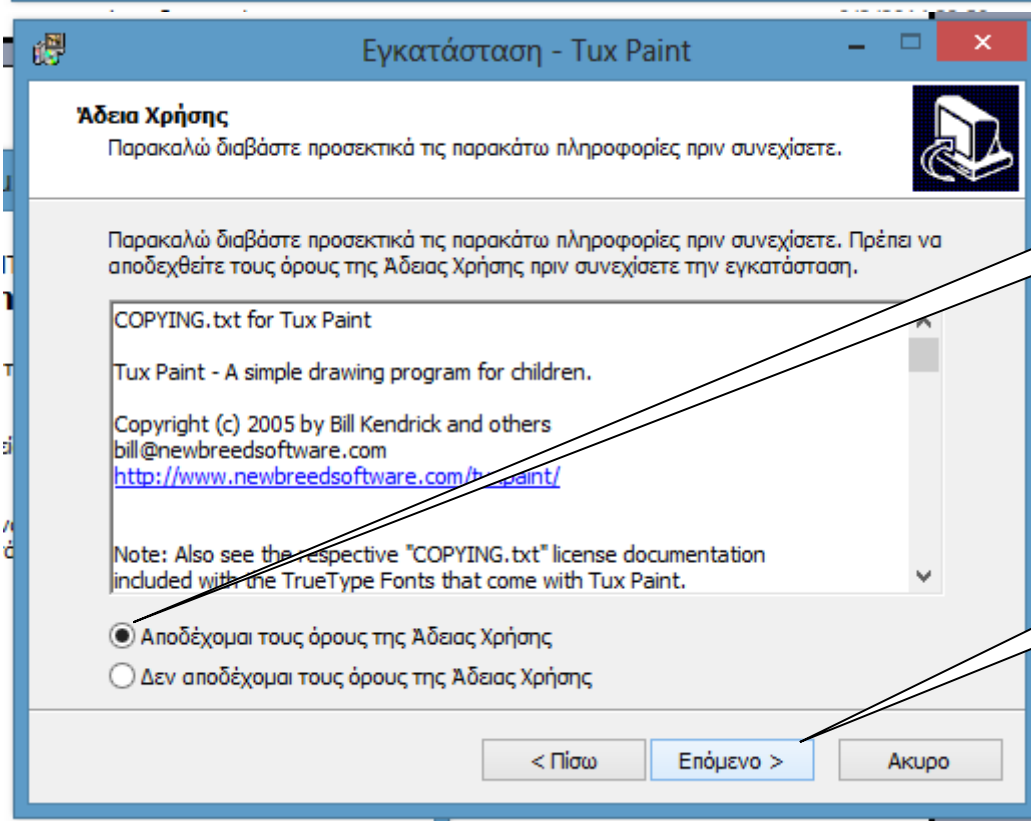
Εγκατάσταση - Tux Paint

Άδεια Χρήσης

Παρακαλώ διαβάστε προσεκτικά τις παρακάτω πληροφορίες πριν συνεχίσετε.

Παρακαλώ διαβάστε προσεκτικά τις παρακάτω πληροφορίες πριν συνεχίσετε. Πρέπει να αποδεχθείτε τους όρους της Άδειας Χρήσης πριν συνεχίσετε την εγκατάσταση.

COPYING.txt for Tux Paint

Tux Paint - A simple drawing program for children.

Copyright (c) 2005 by Bill Kendrick and others
bill@newbreedsoftware.com
http://www.newbreedsoftware.com/t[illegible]paint/

Note: Also see the respective "COPYING.txt" license documentation included with the TrueType Fonts that come with Tux Paint.

Αποδέχομαι τους όρους της Άδειας Χρήσης

Δεν αποδέχομαι τους όρους της Άδειας Χρήσης

< Πίσω

Επόμενο >

Ακυρο